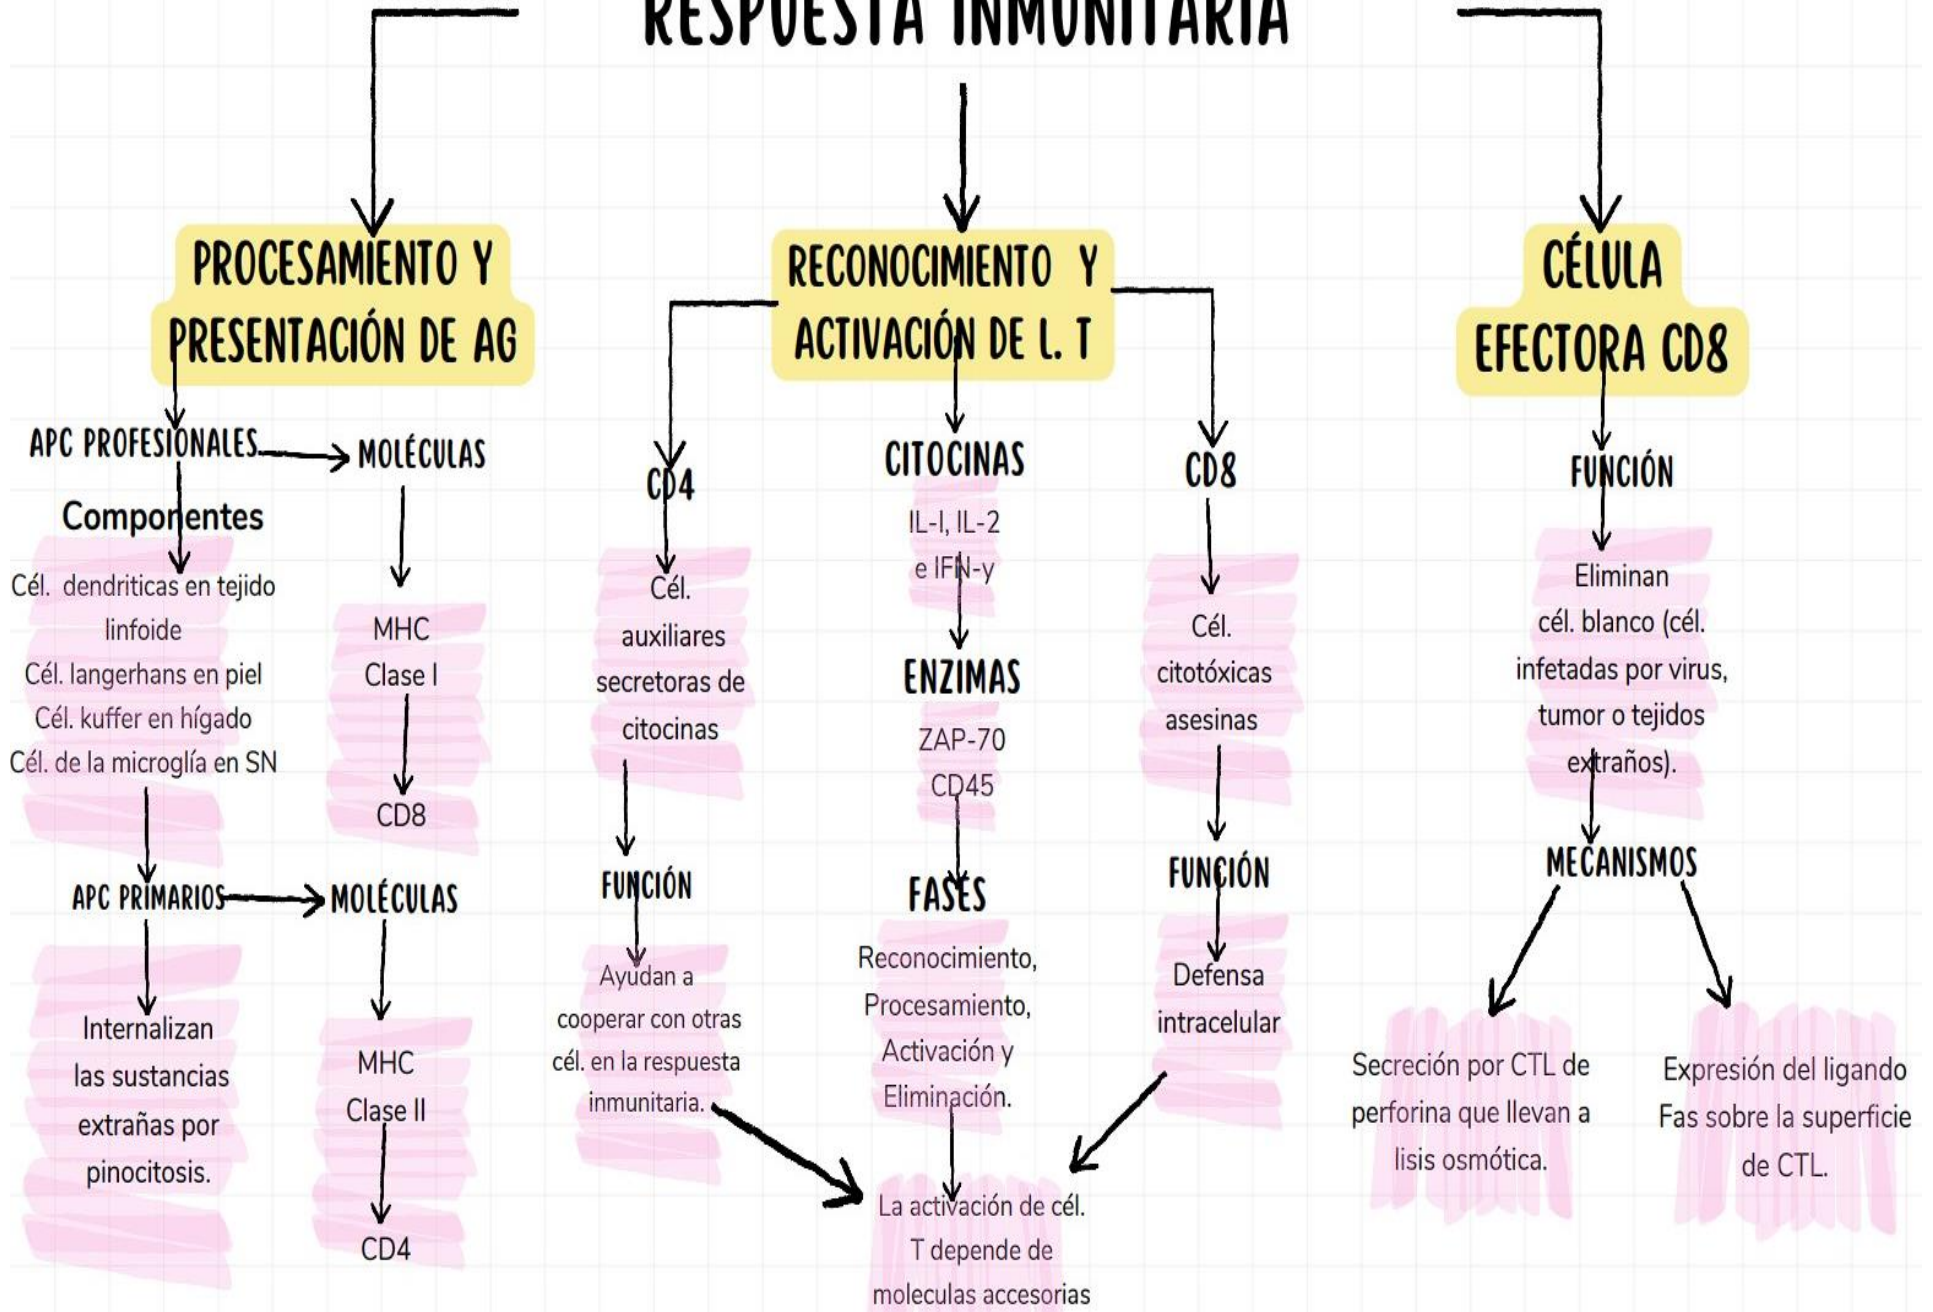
RESPUESTA INMUNITARIA

PROCESAMIENTO Y PRESENTACIÓN DE AG

APC PROFESIONALES

MOLÉCULAS

Componentes

Cél. dendriticas en tejido linfoide
Cél. langerhans en piel
Cél. kuffer en hígado
Cél. de la microglía en SN

MHC Clase I

CD8

APC PRIMARIOS

MOLÉCULAS

Internalizan las sustancias extrañas por pinocitosis.

MHC Clase II

CD4

RECONOCIMIENTO Y ACTIVACIÓN DE L. T

CD4

Cél. auxiliares secretoras de citocinas

FUNCIÓN

Ayudan a cooperar con otras cél. en la respuesta inmunitaria.

CITOCINAS

IL-I, IL-2 e IFN-y

ENZIMAS

ZAP-70
CD45

FASES

Reconocimiento, Procesamiento, Activación y Eliminación.

CD8

Cél. citotóxicas asesinas

FUNCIÓN

Defensa intracelular

La activación de cél. T depende de moleculas accesorias

CÉLULA EFECTORA CD8

FUNCIÓN

Eliminan cél. blanco (cél. infetadas por virus, tumor o tejidos extraños).

MECANISMOS

Secreción por CTL de perforina que llevan a lisis osmótica.

Expresión del ligando Fas sobre la superficie de CTL.